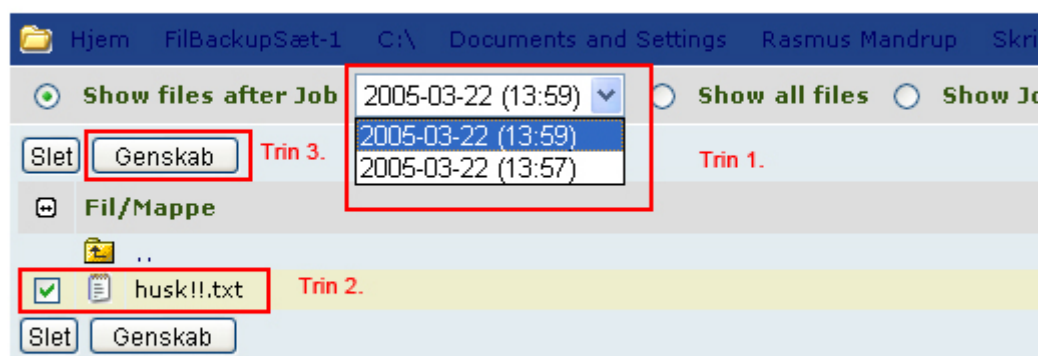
Hjem FilBackupSæt-1 C:\ Documents and Settings Rasmus Mandrup Skri

Show files after Job 2005-03-22 (13:59) Show all files Show Jo

2005-03-22 (13:59)
2005-03-22 (13:57)

Slet Genskab Trin 3. Trin 1.

Fil/Mappe

..

husk!!.txt Trin 2.

Slet Genskab